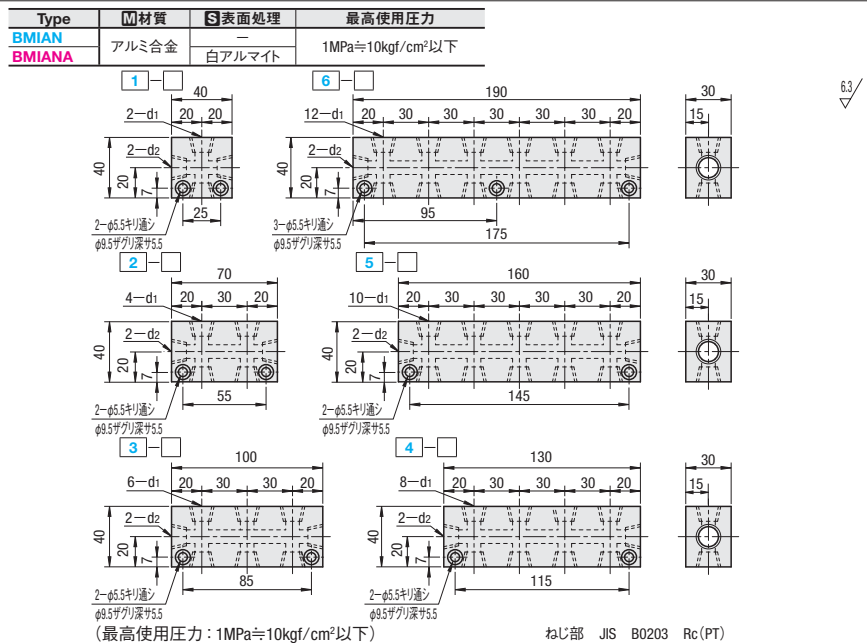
| Type | M材質 | S表面処理 | 最高使用圧力 |
|---|---|---|---|
| BMIAN | アルミ合金 | — | 1MPa≒10kgf/cm²以下 |
| BMIANA | | 白アルマイト | |

1 — □
40
2—d1
20 20
2—d2
40
20
7
25
2—φ5.5キリ通シ
φ9.5ザグリ深サ5.5

6 — □
190
12—d1
20 30 30 30 30 30 20
2—d2
40
20
7
95
175
3—φ5.5キリ通シ
φ9.5ザグリ深サ5.5

30
15

6.3

2 — □
70
4—d1
20 30 20
2—d2
40
20
7
55
2—φ5.5キリ通シ
φ9.5ザグリ深サ5.5

5 — □
160
10—d1
20 30 30 30 30 20
2—d2
40
20
7
145
2—φ5.5キリ通シ
φ9.5ザグリ深サ5.5

30
15

3 — □
100
6—d1
20 30 30 20
2—d2
40
20
7
85
2—φ5.5キリ通シ
φ9.5ザグリ深サ5.5

4 — □
130
8—d1
20 30 30 30 20
2—d2
40
20
7
115
2—φ5.5キリ通シ
φ9.5ザグリ深サ5.5

30
15

(最高使用圧力：1MPa≒10kgf/cm²以下)

ねじ部 JIS B0203 Rc(PT)